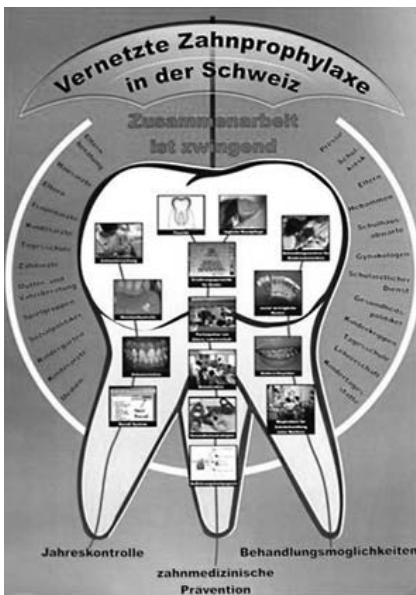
Vernetzte Zahnprophylaxe in der Schweiz

Zusammenarbeit ist zwingend

Eltern
Ernährung
Mundhygiene
Eltern
Zahnärzte
Kinderärzte
Fluoridierung
Zahnpflege
Mütter- und Väterberatung
Spielgruppen
Schulzahnpflege
Kindergarten
Kinderarzt
Medien

Presse
Schule
Eltern
Hebammen
Schulzahnpflege
Gynäkologen
Schulärztlicher Dienst
Gesundheitspolitiker
Krankenkassen
Zahnpflege
Lehrerschaft
Kindergärtnerinnen

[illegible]

Jahreskontrolle

zahnmedizinische Prävention

Behandlungsmöglichkeiten